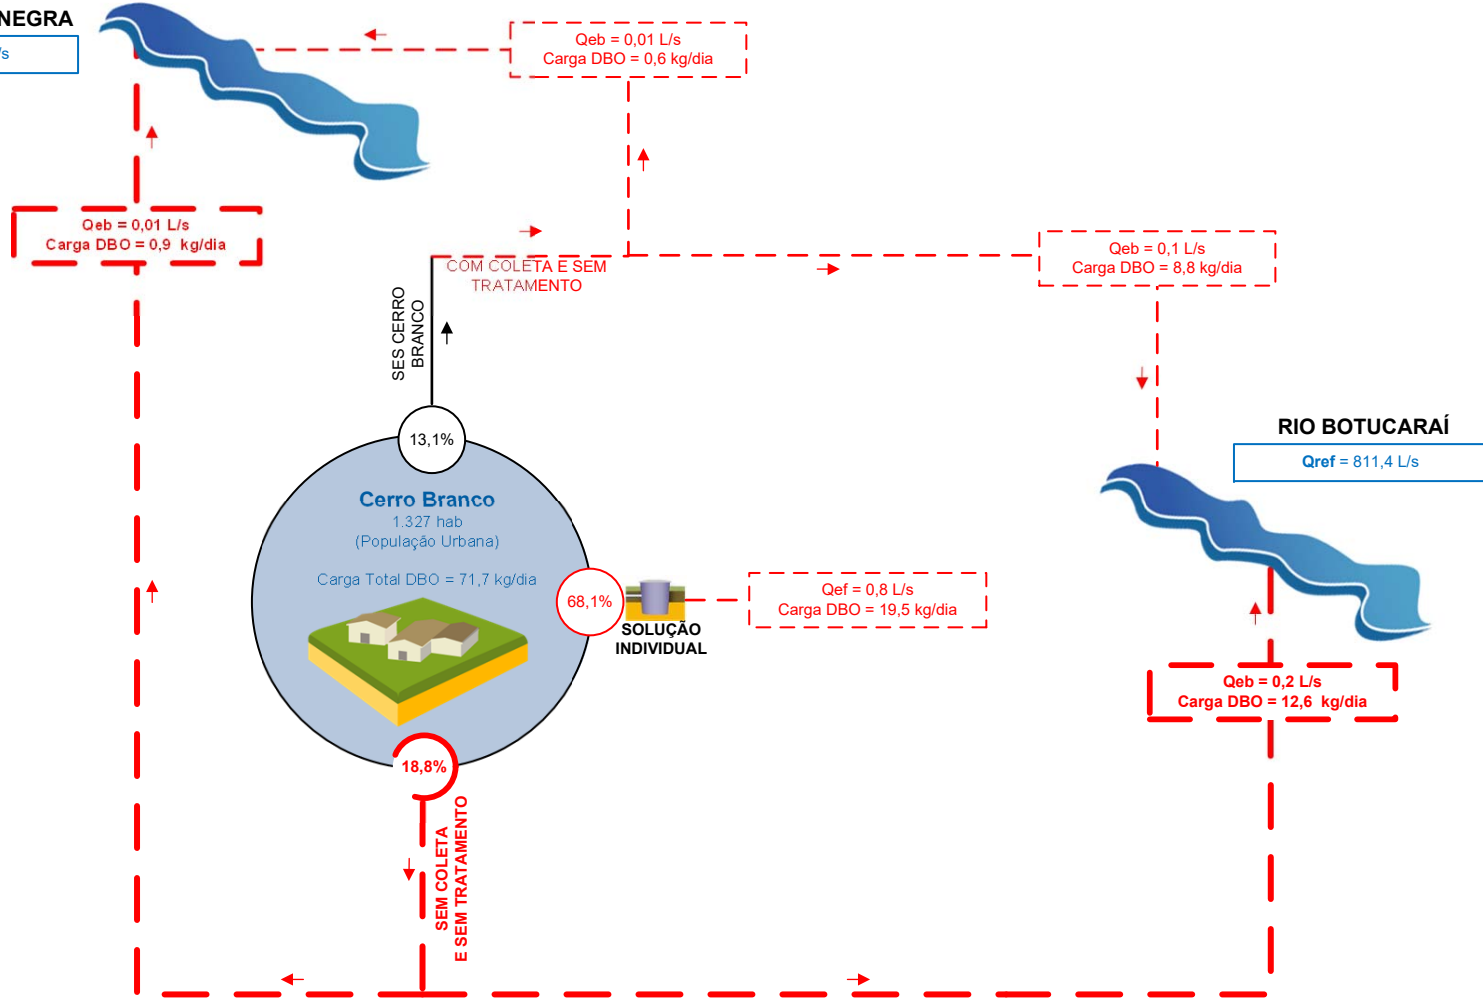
NEGRA

/s

Qeb = 0,01 L/s
Carga DBO = 0,6 kg/dia

Qeb = 0,01 L/s
Carga DBO = 0,9 kg/dia

COM COLETA E SEM TRATAMENTO

Qeb = 0,1 L/s
Carga DBO = 8,8 kg/dia

SES CERRO BRANCO

13,1%

RIO BOTUCARAÍ

Qref = 811,4 L/s

Cerro Branco
1.327 hab
(População Urbana)

Carga Total DBO = 71,7 kg/dia

68,1%

SOLUÇÃO INDIVIDUAL

Qef = 0,8 L/s
Carga DBO = 19,5 kg/dia

Qeb = 0,2 L/s
Carga DBO = 12,6 kg/dia

18,8%

SEM COLETA E SEM TRATAMENTO